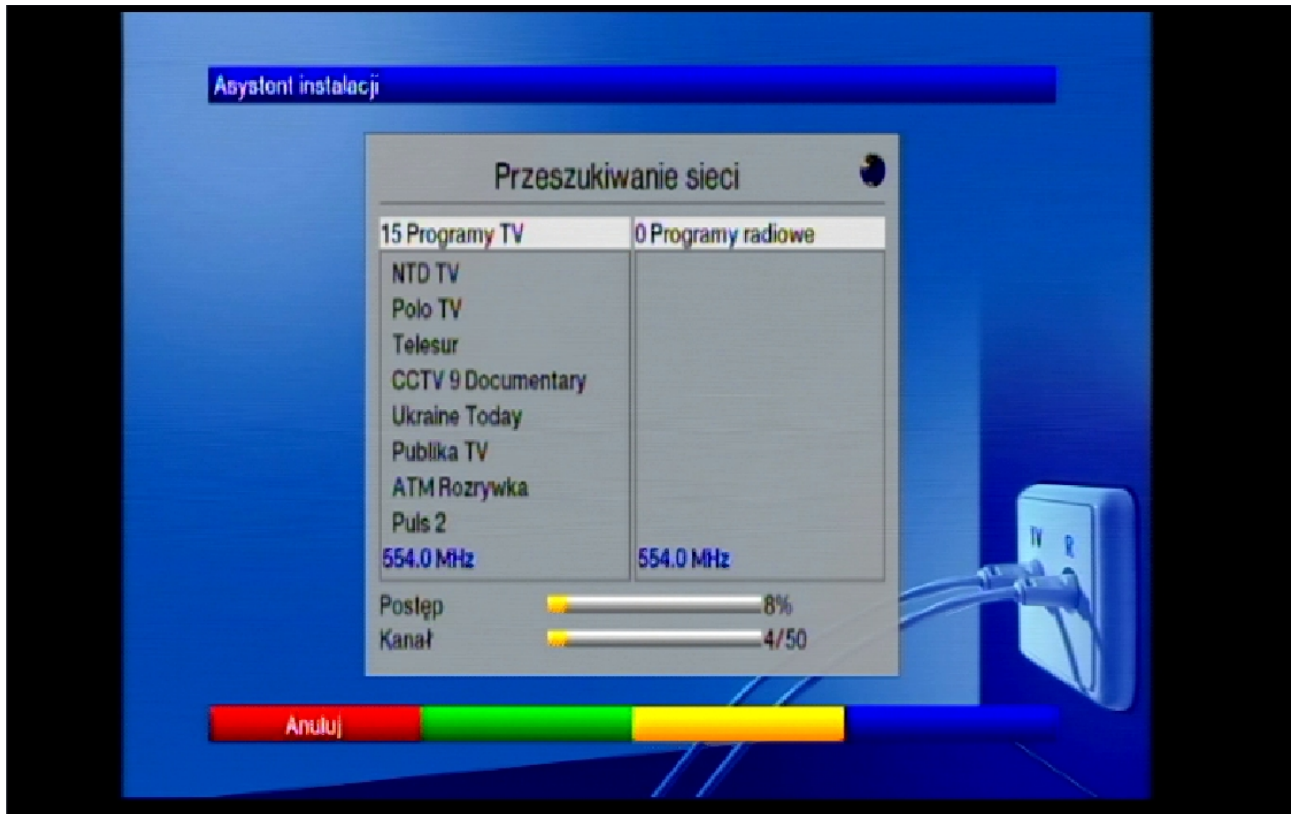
Asystont instalacji

Przeszukiwanie sieci

| 15 Programy TV | 0 Programy radiowe |
|---|---|
| NTD TV | |
| Polo TV | |
| Telesur | |
| CCTV 9 Documentary | |
| Ukraine Today | |
| Publika TV | |
| ATM Rozrywka | |
| Puls 2 | |
| 554.0 MHz | 554.0 MHz |

Postęp 8%
Kanał 4/50

TV R

Anuluj